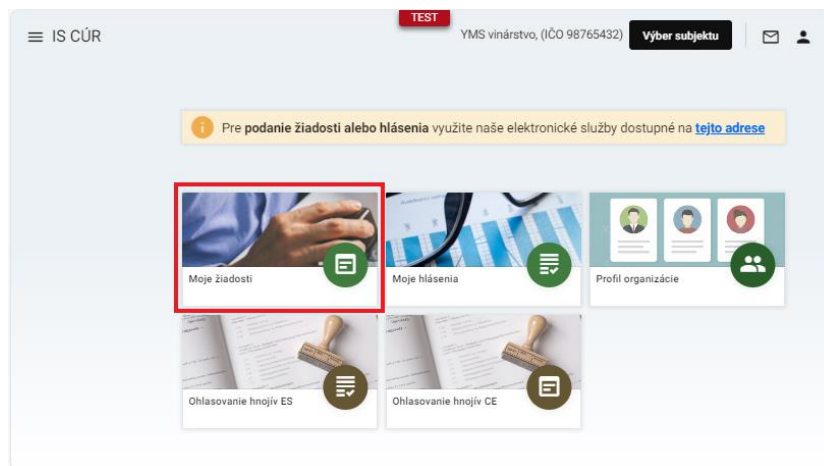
IS CÚR

TEST

YMS vinárstvo, (IČO 98765432)

Výber subjektu

Pre **podanie žiadostí alebo hlásenia** využite naše elektronické služby dostupné na tejto adrese

Moje žiadosti

Moje hlásenia

Profil organizácie

Ohlasovanie hnojív ES

Ohlasovanie hnojív CE